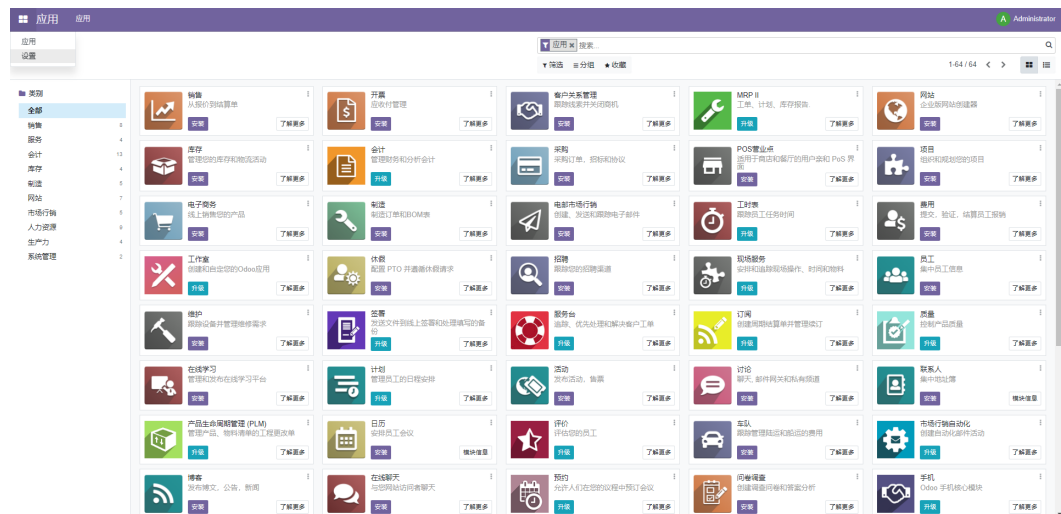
应用 应用

A Administrator

应用
设置

应用 × 搜索...

▼筛选 ≡分组 ★收藏

1-64 / 64

类别
全部
销售 6
服务 4
会计 13
库存 4
制造 5
网站 7
市场营销 5
人力资源 9
生产力 4
系统管理 2

销售
从报价到销售单
安装 了解更多

开票
应收付管理
安装 了解更多

客户关系管理
跟踪线索并关闭商机
安装 了解更多

MRP II
工单、计划、库存报告
升级 了解更多

网站
企业版网站创建器
安装 了解更多

库存
管理您的库存和物流活动
安装 了解更多

会计
管理财务和分析会计
升级 了解更多

采购
采购订单、招标和协议
安装 了解更多

POS营业点
适用于商店和餐厅的用户全和 PoS 界面
安装 了解更多

项目
组织和规划您的项目
安装 了解更多

电子商务
线上销售您的产品
安装 了解更多

制造
制造订单和BOM表
安装 了解更多

电邮市场行销
创建、发送和跟踪电子邮件
安装 了解更多

工时表
跟踪员工任务时间
升级 了解更多

费用
提交、验证、结算员工报销
安装 了解更多

工作室
创建和自定您的Odoo应用
升级 了解更多

休假
配置 PTO 并跟踪休假请求
安装 了解更多

招聘
跟踪您的招聘渠道
安装 了解更多

现场服务
安排和追踪现场操作、时间和物料
升级 了解更多

员工
集中员工信息
安装 了解更多

维护
跟踪设备并管理维修需求
安装 了解更多

签署
发送文件到线上签署和处理填写的备份
升级 了解更多

服务台
追踪、优先处理和解决客户工单
安装 了解更多

订阅
创建周期销售单并管理续订
安装 了解更多

质量
控制产品质量
安装 了解更多

在线学习
管理和发布在线学习平台
安装 了解更多

计划
管理员工的日程安排
升级 了解更多

活动
发布活动、售票
安装 了解更多

讨论
聊天、邮件网关和私有频道
安装 了解更多

联系人
集中地址簿
安装 模块信息

产品生命周期管理 (PLM)
管理产品、物料清单的工程更改单
升级 了解更多

日历
安排员工会议
安装 模块信息

评价
评估您的员工
升级 了解更多

车队
跟踪管理车队和追踪的费用
安装 了解更多

市场行销自动化
创建自动化邮件活动
安装 了解更多

博客
发布博文、公告、新闻
安装 了解更多

在线聊天
与您网站访问者聊天
安装 了解更多

预约
允许人们在您的议程中预订会议
安装 了解更多

问卷调查
创建调查问卷和答案分析
安装 了解更多

手机
Odoo 手机核心模块
升级 了解更多